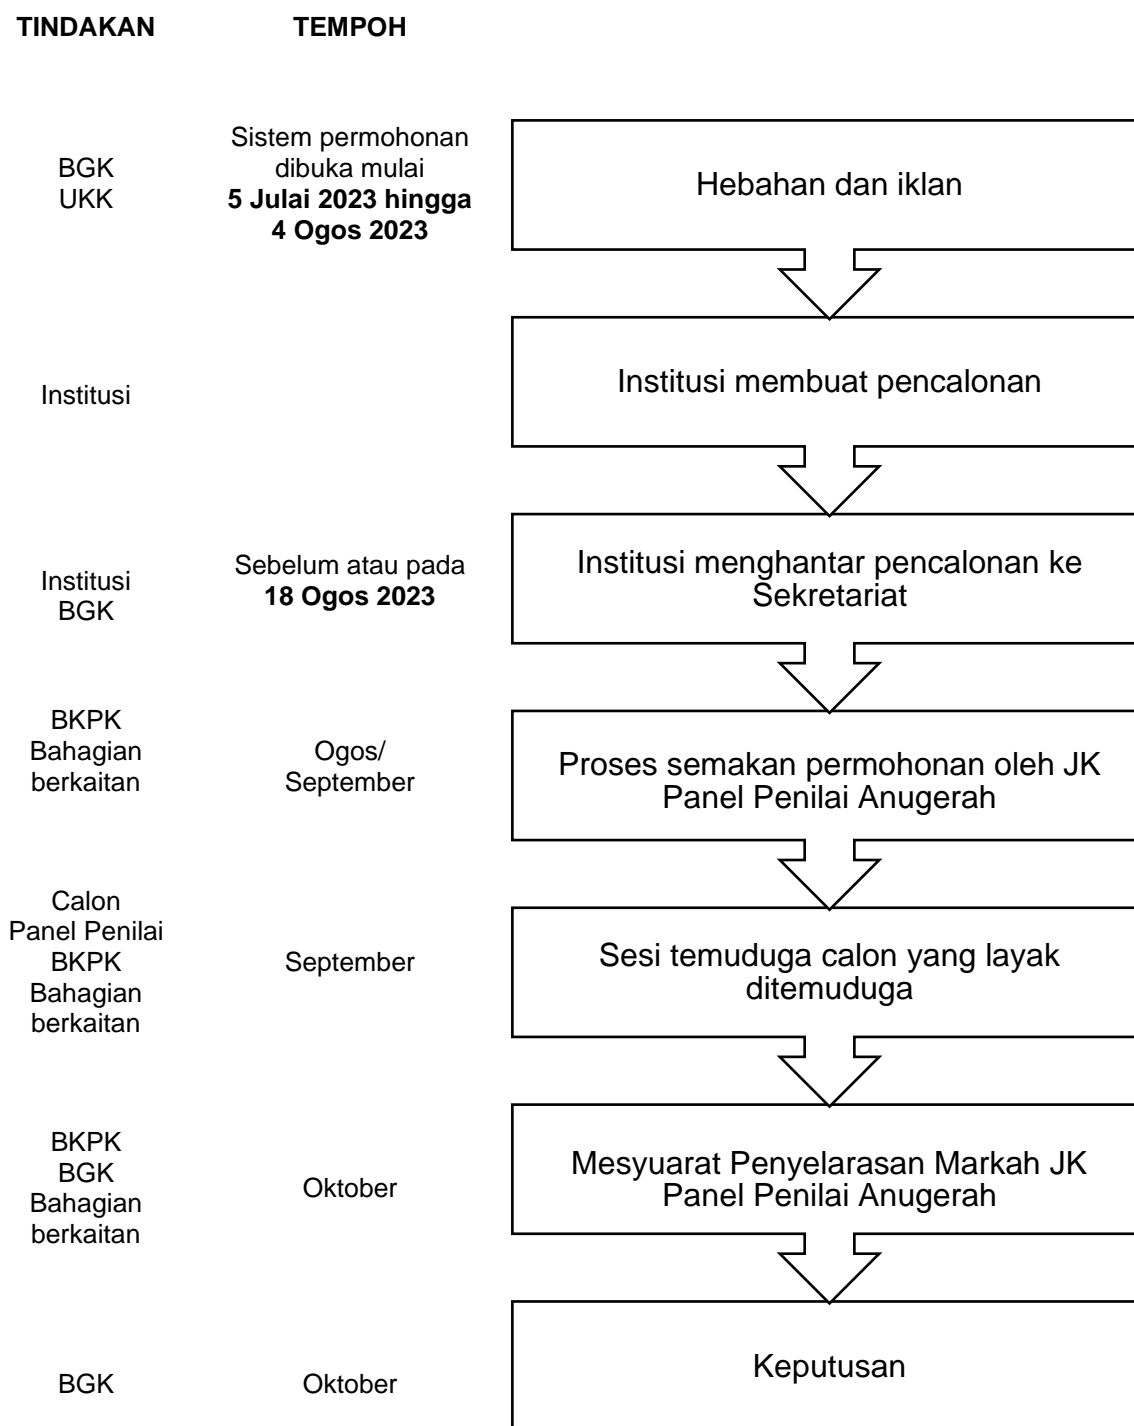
TINDAKAN TEMPOH

BGK
UKK

Sistem permohonan dibuka mulai **5 Julai 2023 hingga 4 Ogos 2023**

Hebahan dan iklan

Institusi

Institusi membuat pencalonan

Institusi
BGK

Sebelum atau pada **18 Ogos 2023**

Institusi menghantar pencalonan ke Sekretariat

BKPK
Bahagian berkaitan

Ogos/ September

Proses semakan permohonan oleh JK Panel Penilai Anugerah

Calon
Panel Penilai
BKPK
Bahagian berkaitan

September

Sesi temuduga calon yang layak ditemuduga

BKPK
BGK
Bahagian berkaitan

Oktober

Mesyuarat Penyelarasan Markah JK Panel Penilai Anugerah

BGK

Oktober

Keputusan